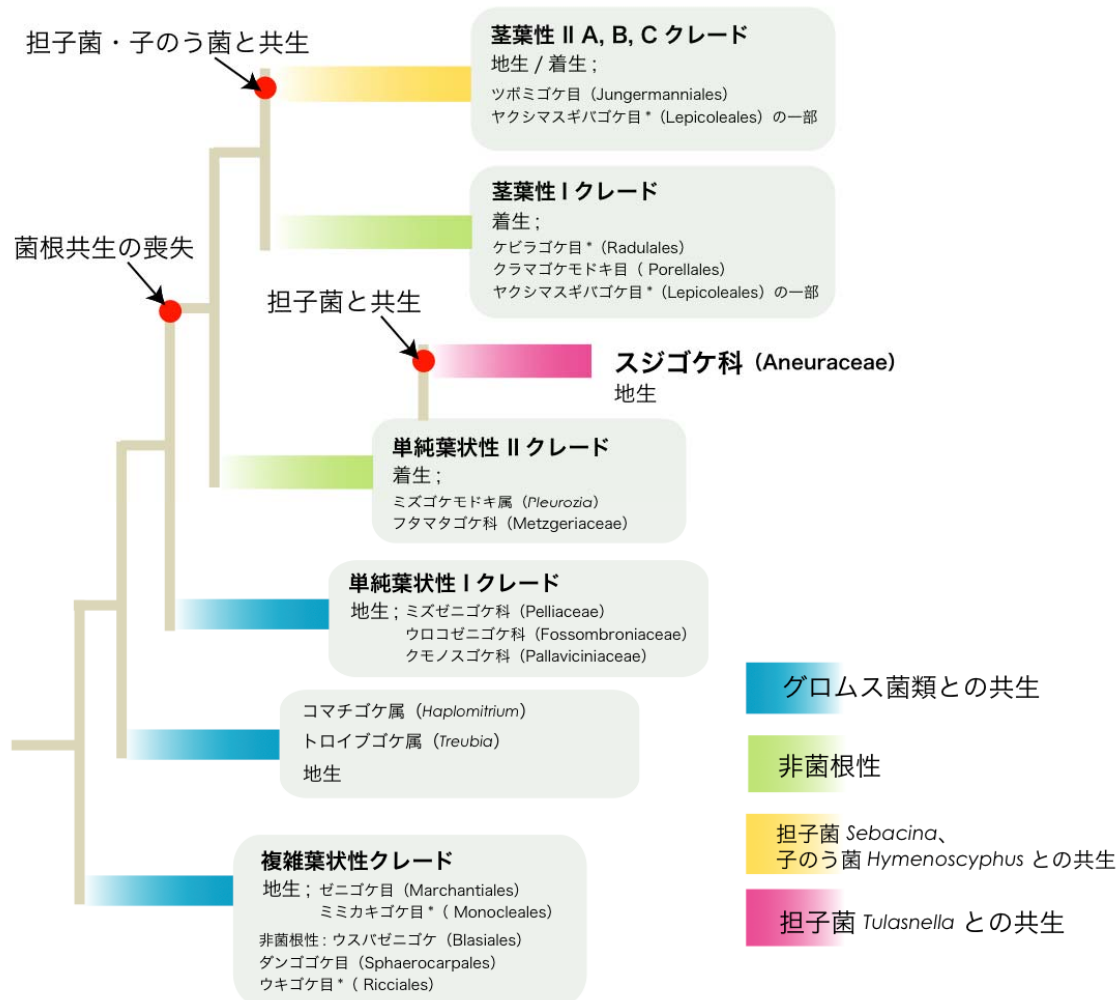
担子菌・子のう菌と共生

茎葉性 II A, B, C クレード
地生 / 着生；
ツボミゴケ目（Jungermanniales）
ヤクシマスギバゴケ目＊（Lepicoleales）の一部

茎葉性 I クレード
着生；
ケビラゴケ目＊（Radulales）
クラマゴケモドキ目（Porellales）
ヤクシマスギバゴケ目＊（Lepicoleales）の一部

菌根共生の喪失

担子菌と共生

スジゴケ科（Aneuraceae）
地生

単純葉状性 II クレード
着生；
ミズゴケモドキ属（*Pleurozia*）
フタマタゴケ科（Metzgeriaceae）

単純葉状性 I クレード
地生；ミズゼニゴケ科（Pelliaceae）
ウロコゼニゴケ科（Fossombroniaceae）
クモノスゴケ科（Pallaviciniaceae）

コマチゴケ属（*Haplomitrium*）
トロイブゴケ属（*Treubia*）
地生

複雑葉状性クレード
地生；ゼニゴケ目（Marchantiales）
ミミカキゴケ目＊（Monocleales）
非菌根性：ウスバゼニゴケ（Blasiales）
ダンゴゴケ目（Sphaerocarpales）
ウキゴケ目＊（Ricciales）

グロムス菌類との共生

非菌根性

担子菌 *Sebacina*、
子のう菌 *Hymenoscyphus* との共生

担子菌 *Tulasnella* との共生